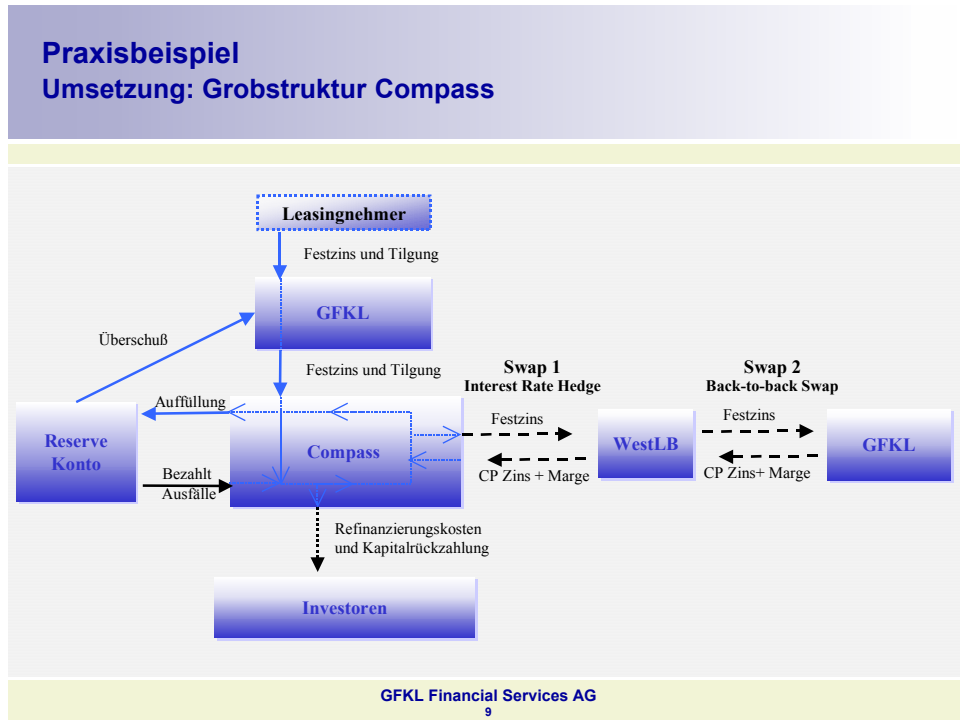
Praxisbeispiel
Umsetzung: Grobstruktur Compass

Leasingnehmer

Festzins und Tilgung

GFKL

Überschuß

Festzins und Tilgung

Swap 1
Interest Rate Hedge

Swap 2
Back-to-back Swap

Auffüllung

Reserve Konto

Compass

Festzins

WestLB

Festzins

GFKL

Bezahlt Ausfälle

CP Zins + Marge

CP Zins+ Marge

Refinanzierungskosten und Kapitalrückzahlung

Investoren

GFKL Financial Services AG
9